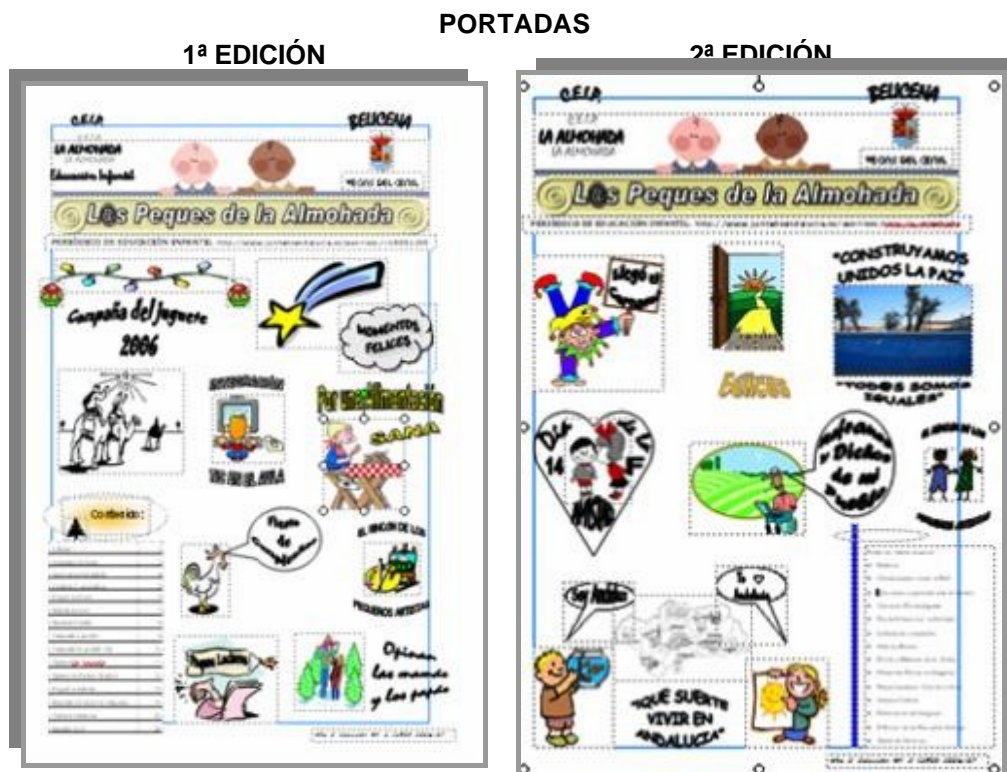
PORTADAS

1ª EDICIÓN

C.E.I.P.
LA ALMOHADA
Educación Infantil
BELICENA
Los Peques de la Almohada
Campaña del Juguete 2006
MOMENTOS FELICES
Por una alimentación SANA
Contenido:
Opinan los mamás y los papás

2ª EDICIÓN

C.E.I.P.
LA ALMOHADA
BELICENA
Los Peques de la Almohada
"CONSTRUYAMOS UNIDOS LA PAZ"
"TODOS SOMOS IGUALES"
¡llegó el Carnaval!
Día 14 F
Refranes y Dichos de mi Pueblo
Soy Andaluz
Yo ♥ Andalucía
"QUE SUERTE VIVIR EN ANDALUCÍA"